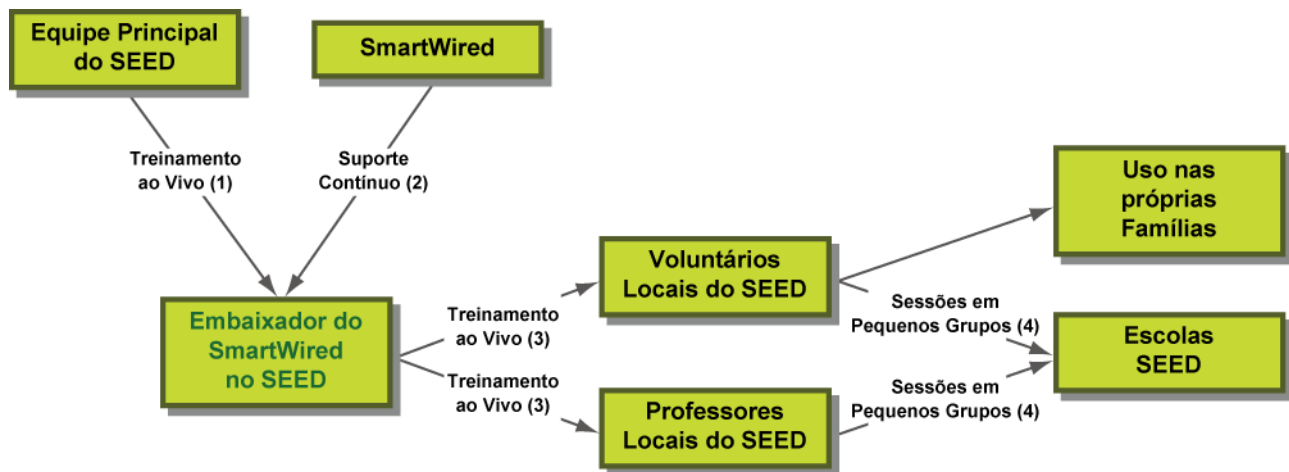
Equipe Principal do SEED

SmartWired

Treinamento ao Vivo (1)

Suporte Contínuo (2)

Uso nas próprias Famílias

Embaixador do SmartWired no SEED

Treinamento ao Vivo (3)

Voluntários Locais do SEED

Sessões em Pequenos Grupos (4)

Escolas SEED

Treinamento ao Vivo (3)

Sessões em Pequenos Grupos (4)

Professores Locais do SEED